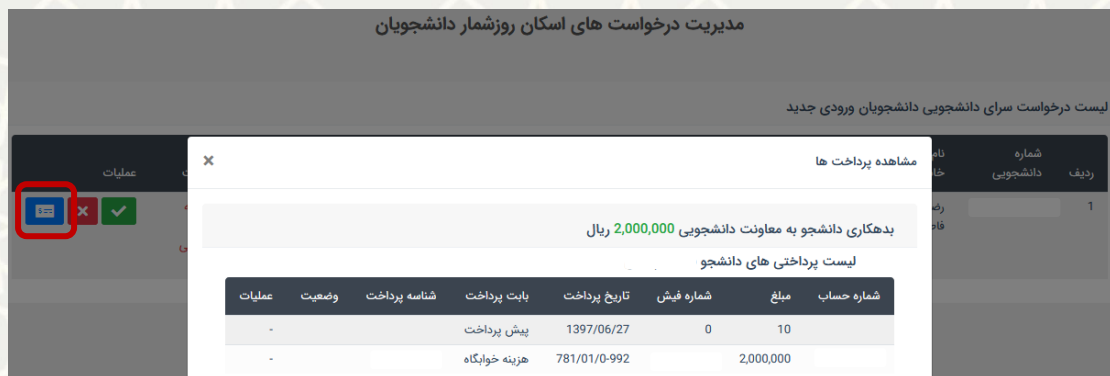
مدیریت درخواست های اسکان روزشمار دانشجویان

لیست درخواست سرای دانشجویی دانشجویان ورودی جدید

| ردیف | شماره دانشجویی | نا خا | عملیات |
|---|---|---|---|
| 1 | | رض قا | |

مشاهده پرداخت ها ×

بدهکاری دانشجو به معاونت دانشجویی 2,000,000 ریال

لیست پرداختی های دانشجو

| شماره حساب | مبلغ | شماره فیش | تاریخ پرداخت | بابت پرداخت | شناسه پرداخت | وضعیت | عملیات |
|---|---|---|---|---|---|---|---|
| | 10 | 0 | 1397/06/27 | پیش پرداخت | | | - |
| | 2,000,000 | | 781/01/0-992 | هزینه خوابگاه | | | - |